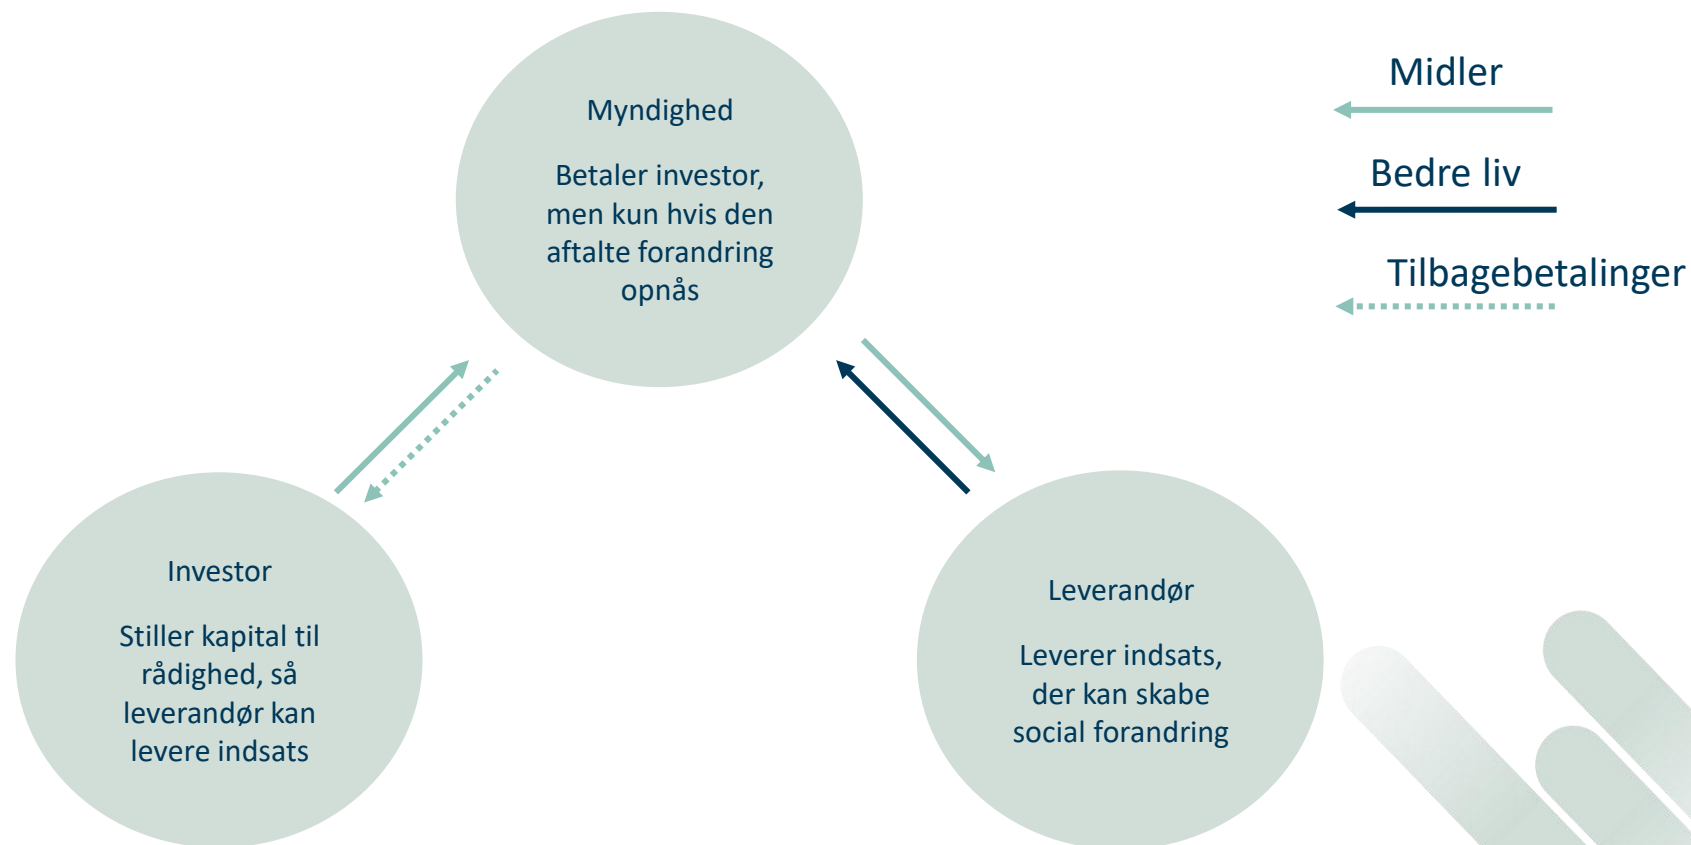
Myndighed

Betaler investor, men kun hvis den aftalte forandring opnås

Midler

Bedre liv

Tilbagebetalinger

Investor

Stiller kapital til rådighed, så leverandør kan levere indsats

Leverandør

Leverer indsats, der kan skabe social forandring